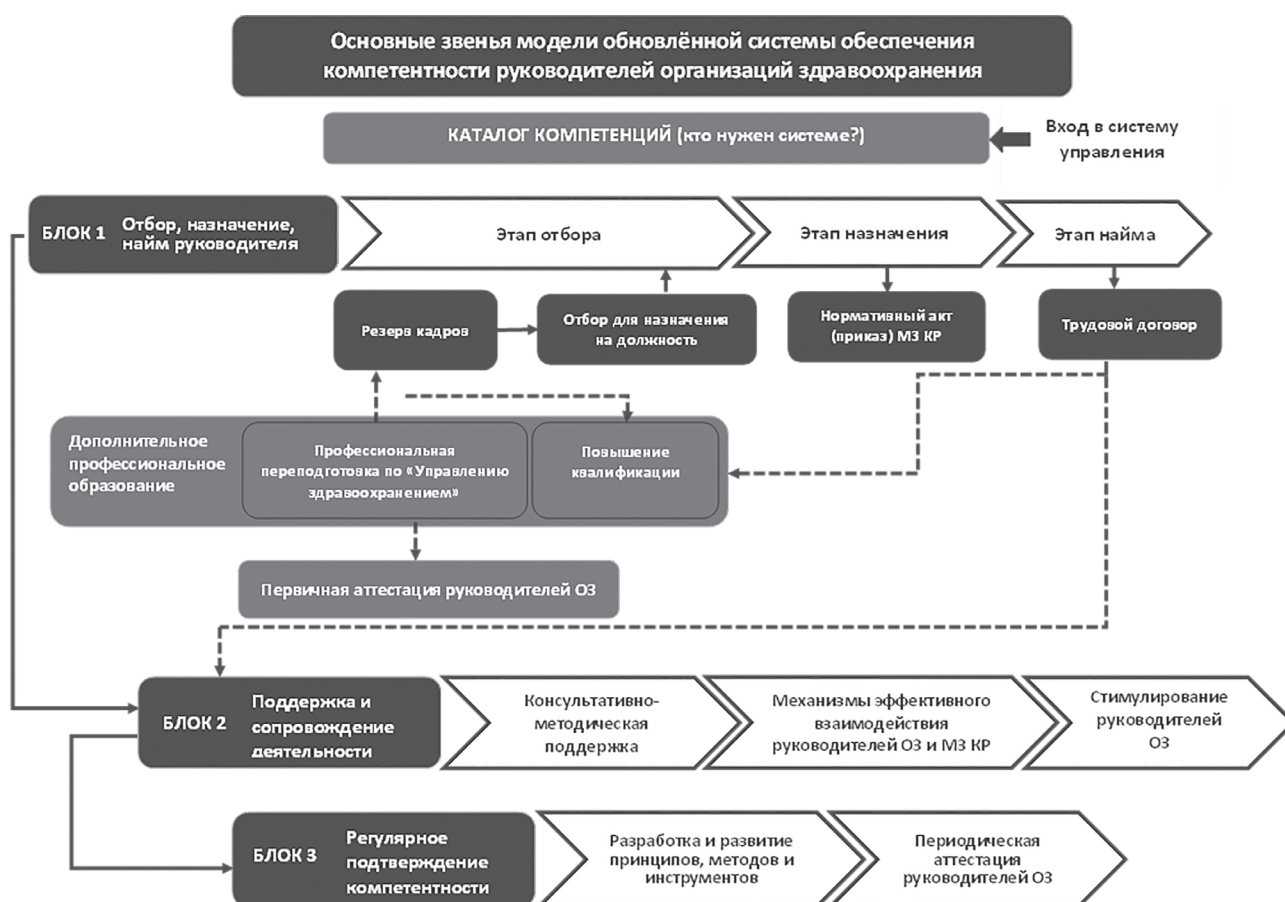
Основные звенья модели обновлённой системы обеспечения компетентности руководителей организаций здравоохранения

КАТАЛОГ КОМПЕТЕНЦИЙ (кто нужен системе?)

Вход в систему управления

БЛОК 1 Отбор, назначение, найм руководителя

Этап отбора

Этап назначения

Этап найма

Резерв кадров

Отбор для назначения на должность

Нормативный акт (приказ) МЗ КР

Трудовой договор

Дополнительное профессиональное образование

Профессиональная переподготовка по «Управлению здравоохранением»

Повышение квалификации

Первичная аттестация руководителей ОЗ

БЛОК 2 Поддержка и сопровождение деятельности

Консультативно-методическая поддержка

Механизмы эффективного взаимодействия руководителей ОЗ и МЗ КР

Стимулирование руководителей ОЗ

БЛОК 3 Регулярное подтверждение компетентности

Разработка и развитие принципов, методов и инструментов

Периодическая аттестация руководителей ОЗ